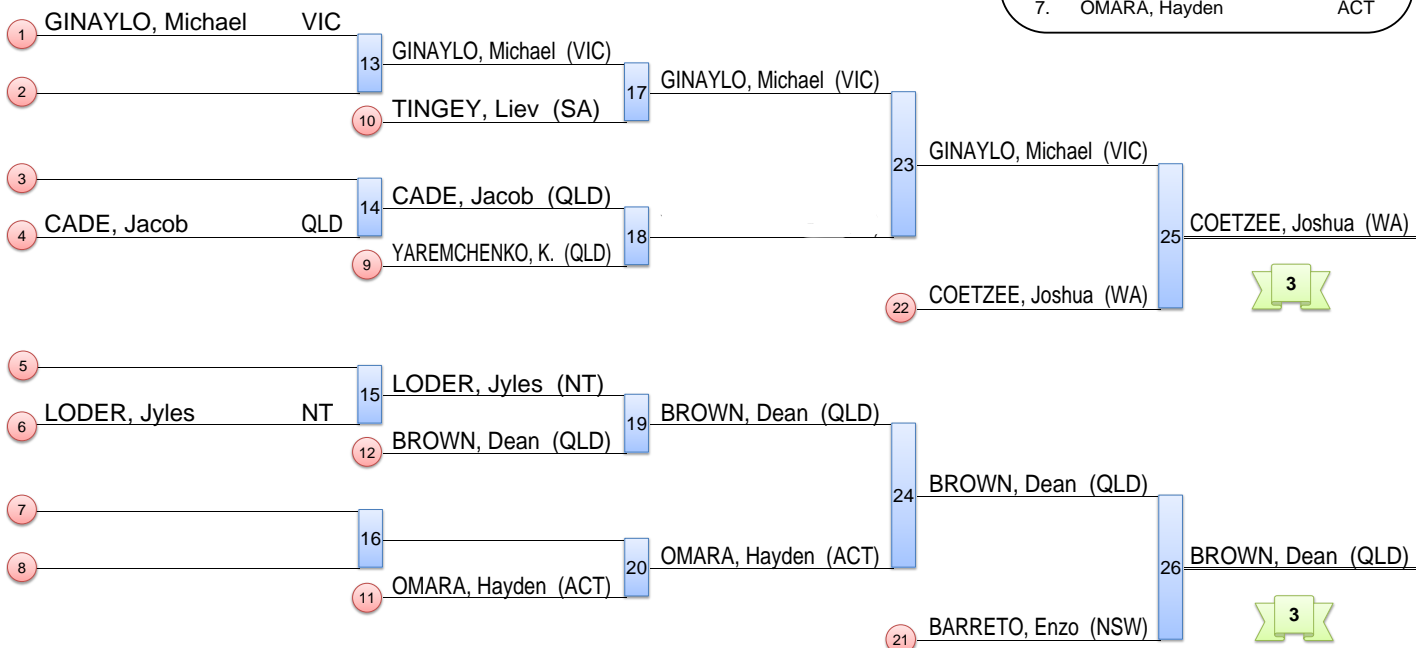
7. OMARA, Hayden ACT

1 GINAYLO, Michael VIC
2
13 GINAYLO, Michael (VIC)
10 TINGEY, Liev (SA)
17 GINAYLO, Michael (VIC)
3
4 CADE, Jacob QLD
14 CADE, Jacob (QLD)
9 YAREMCHENKO, K. (QLD)
18
23 GINAYLO, Michael (VIC)
22 COETZEE, Joshua (WA)
25 COETZEE, Joshua (WA)
3

5
6 LODER, Jyles NT
15 LODER, Jyles (NT)
12 BROWN, Dean (QLD)
19 BROWN, Dean (QLD)
7
8
16
11 OMARA, Hayden (ACT)
20 OMARA, Hayden (ACT)
24 BROWN, Dean (QLD)
21 BARRETO, Enzo (NSW)
26 BROWN, Dean (QLD)
3